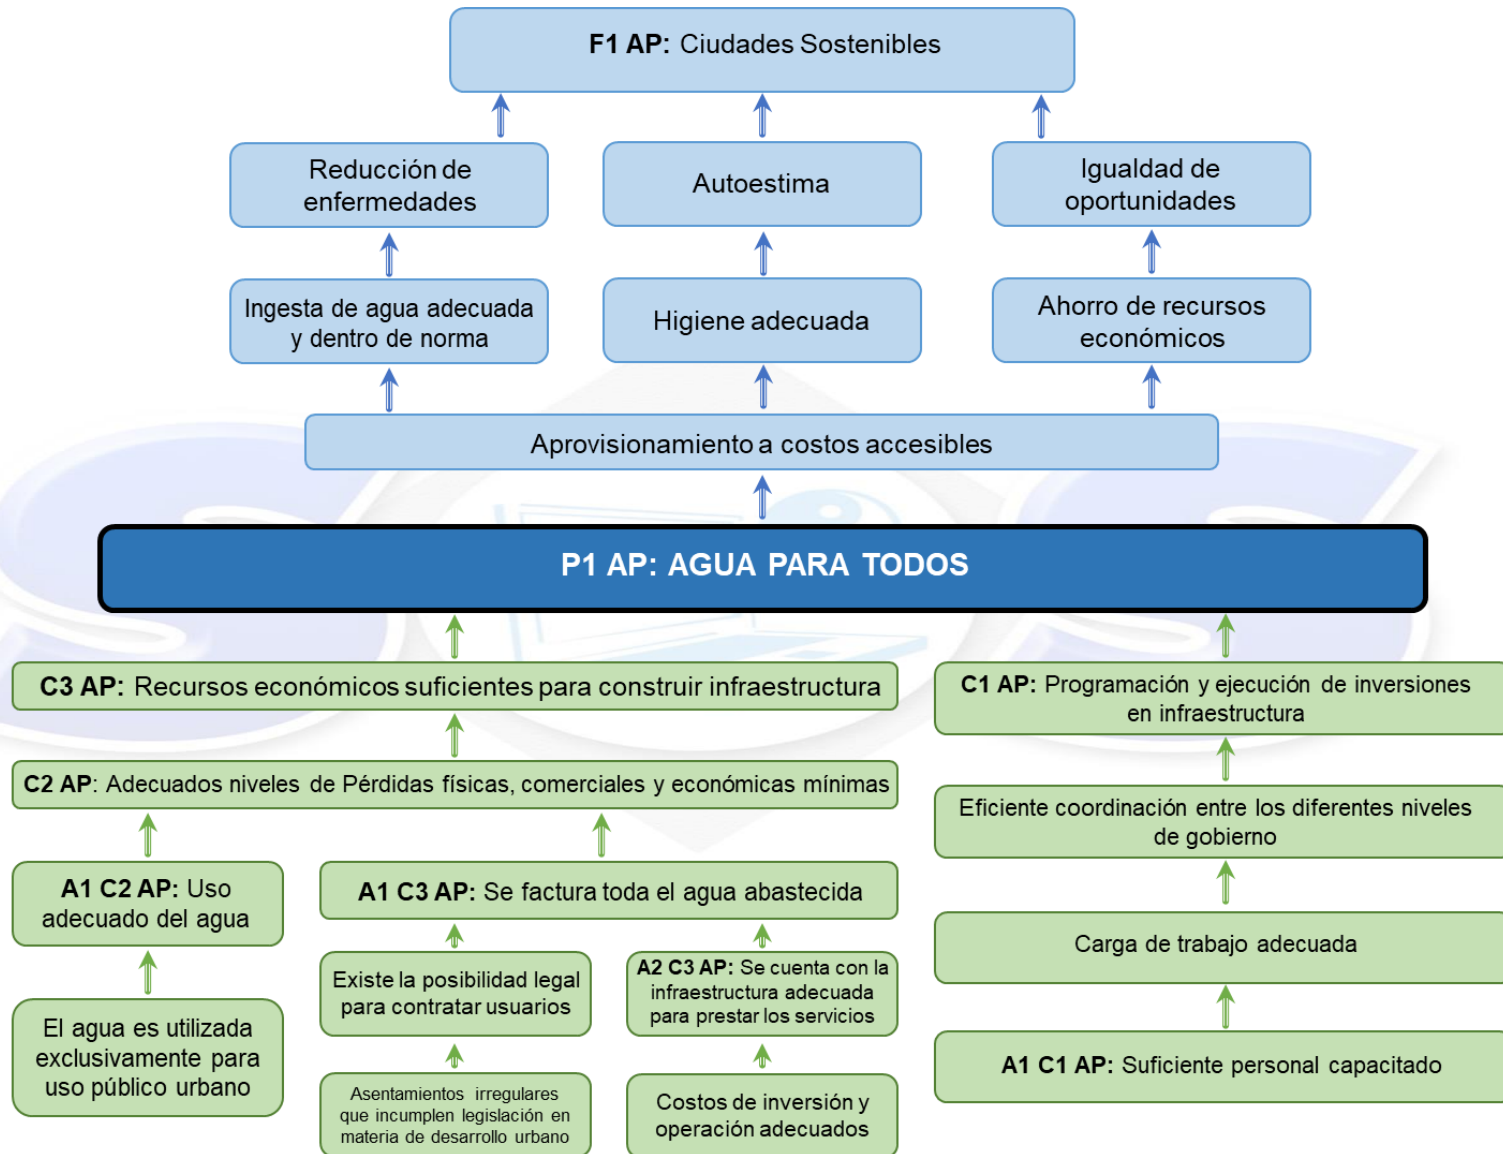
F1 AP: Ciudades Sostenibles

Reducción de enfermedades

Autoestima

Igualdad de oportunidades

Ingesta de agua adecuada y dentro de norma

Higiene adecuada

Ahorro de recursos económicos

Aprovisionamiento a costos accesibles

P1 AP: AGUA PARA TODOS

C3 AP: Recursos económicos suficientes para construir infraestructura

C2 AP: Adecuados niveles de Pérdidas físicas, comerciales y económicas mínimas

A1 C2 AP: Uso adecuado del agua

El agua es utilizada exclusivamente para uso público urbano

A1 C3 AP: Se factura toda el agua abastecida

Existe la posibilidad legal para contratar usuarios

A2 C3 AP: Se cuenta con la infraestructura adecuada para prestar los servicios

Asentamientos irregulares que incumplen legislación en materia de desarrollo urbano

Costos de inversión y operación adecuados

C1 AP: Programación y ejecución de inversiones en infraestructura

Eficiente coordinación entre los diferentes niveles de gobierno

Carga de trabajo adecuada

A1 C1 AP: Suficiente personal capacitado